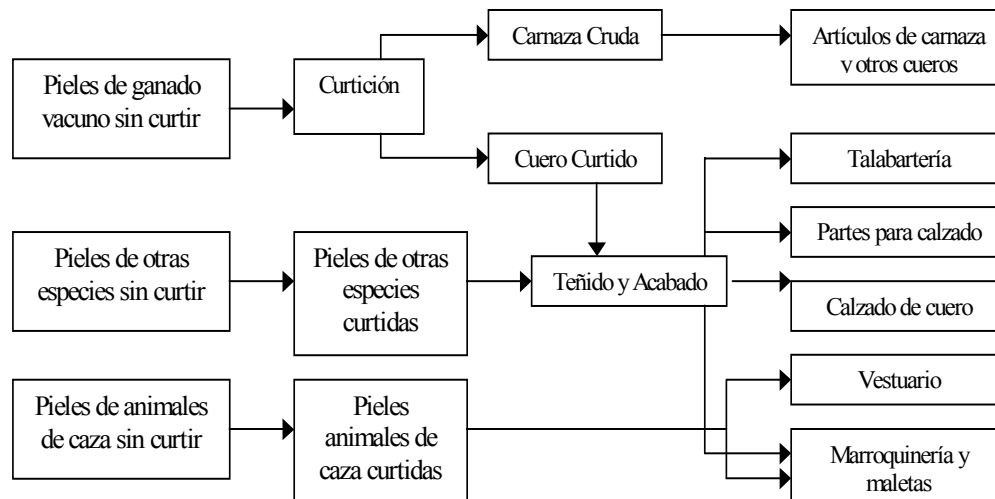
Pieles de ganado vacuno sin curtir

Curtición

Carnaza Cruda

Artículos de carnaza y otros cueros

Cuero Curtido

Talabartería

Partes para calzado

Pieles de otras especies sin curtir

Pieles de otras especies curtidas

Teñido y Acabado

Calzado de cuero

Vestuario

Pieles de animales de caza sin curtir

Pieles animales de caza curtidas

Marroquinería y maletas